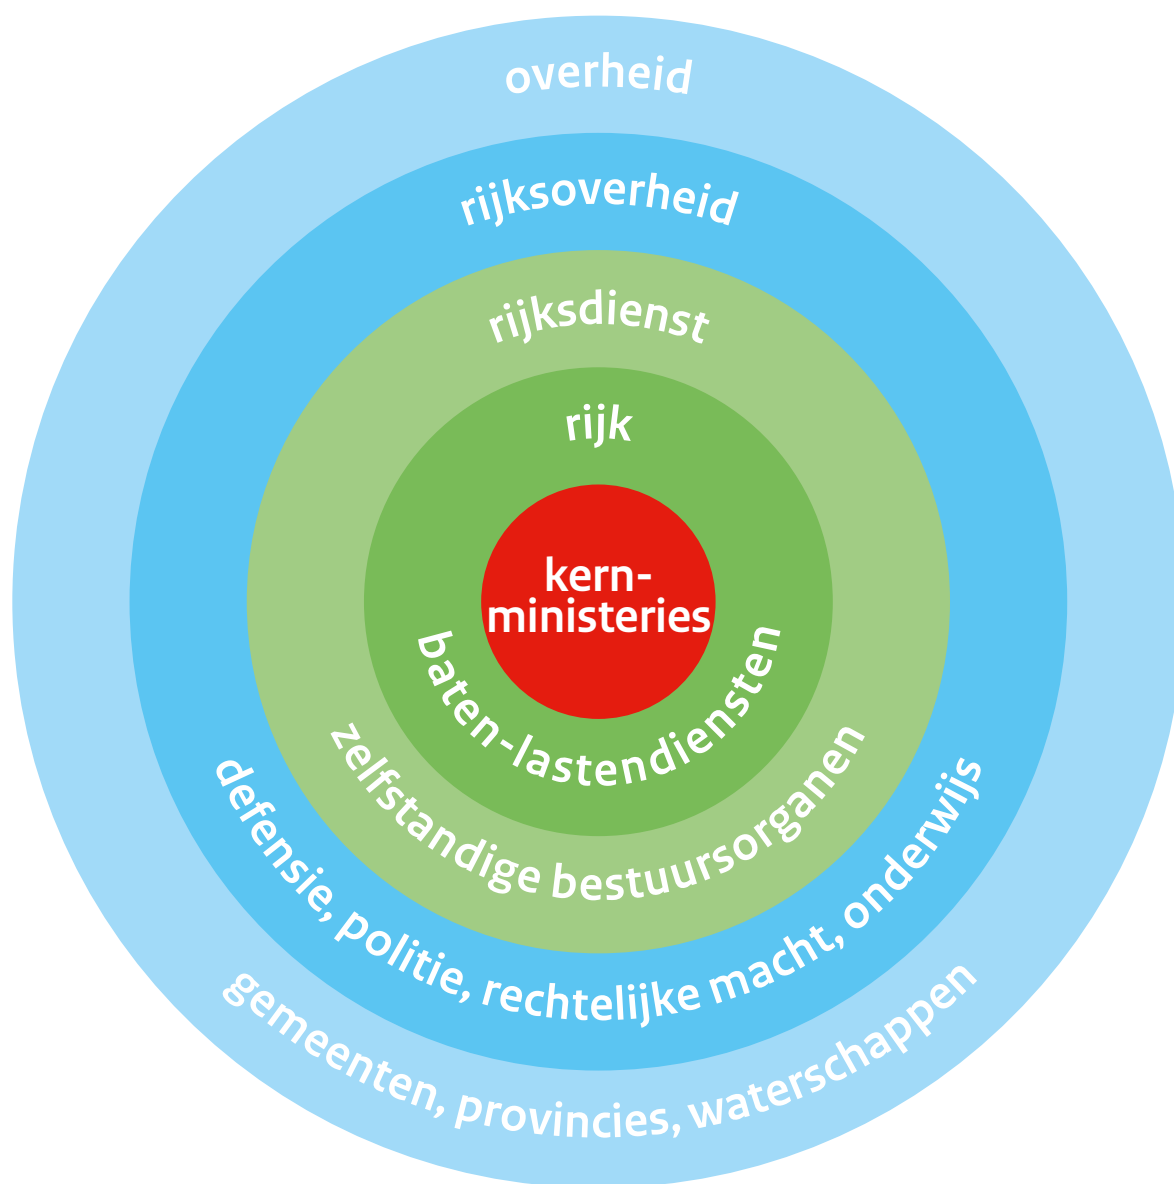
overheid

rijksoverheid

rijksdienst

rijk

kern-
ministeries

baten-lastendiensten

zelfstandige bestuursorganen

defensie, politie, rechtelijke macht, onderwijs

gemeenten, provincies, waterschappen